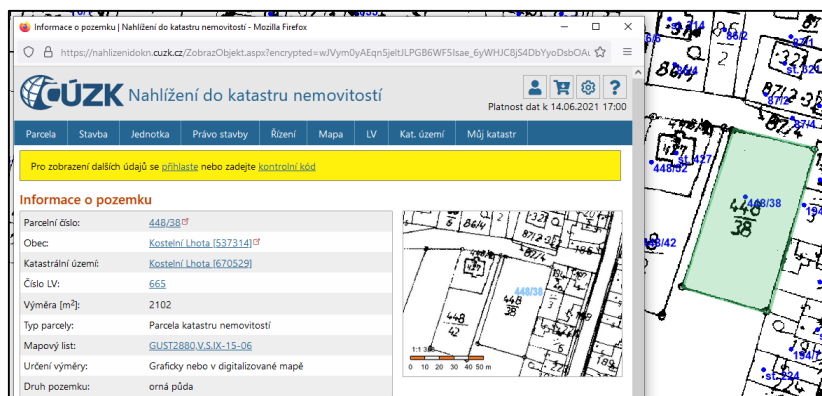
Informace o pozemku | Nahlížení do katastru nemovitostí - Mozilla Firefox

https://nahlizenidokn.cuzk.cz/ZobrazObjekt.aspx?encrypted=wJVym0yAEqn5jeltJLPGB6WF5Isae_6yWHJC8jS4DbYyoDsbOA

ČÚZK Nahlížení do katastru nemovitostí

Platnost dat k 14.06.2021 17:00

Parcela | Stavba | Jednotka | Právo stavby | Řízení | Mapa | LV | Kat. území | Můj katastr

Pro zobrazení dalších údajů se přihlaste nebo zadejte kontrolní kód

Informace o pozemku

| | |
|---|---|
| Parcelní číslo: | 448/38 |
| Obec: | Kostelní Lhota [537314] |
| Katastrální území: | Kostelní Lhota [670529] |
| Číslo LV: | 665 |
| Výměra [m²]: | 2102 |
| Typ parcely: | Parcela katastru nemovitostí |
| Mapový list: | GUST2880,V.SIX-15-06 |
| Určení výměry: | Graficky nebo v digitalizované mapě |
| Druh pozemku: | orná půda |

448/38
448
38
448
42
1:1 388
0 10 20 30 40 50 m

st. 314
st. 427
448/32
448/38
448
38
448/42
87/2
87/4
194
194/1
st. 224